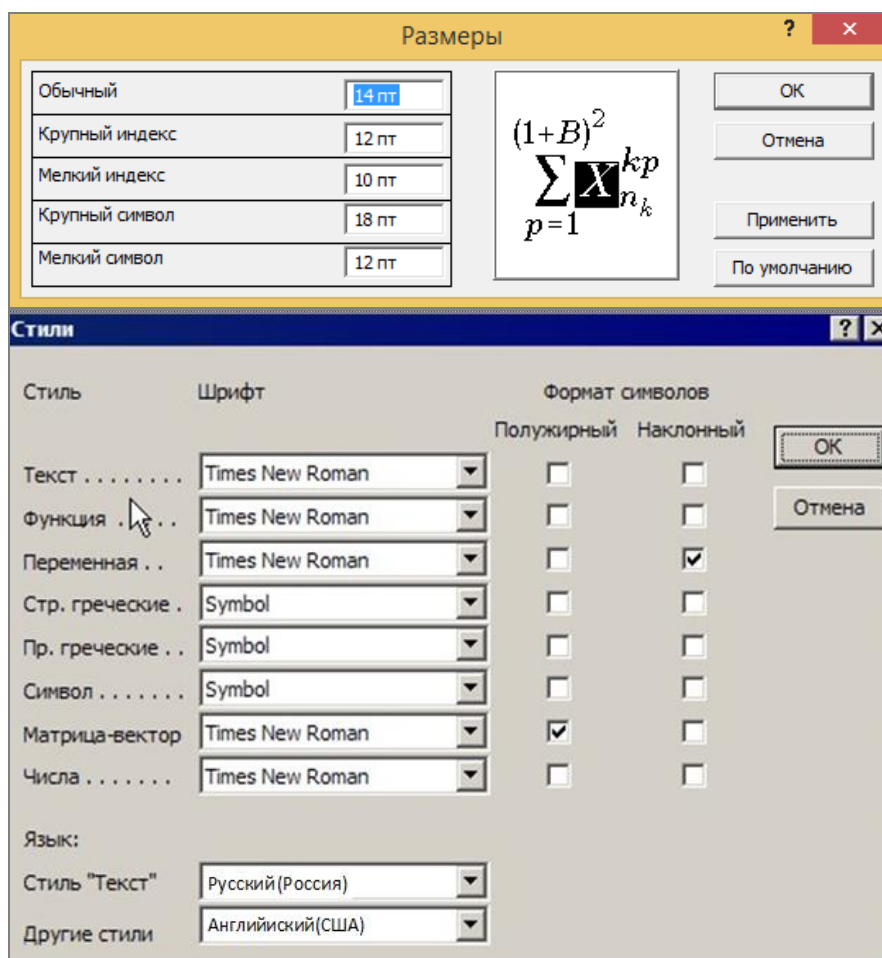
Размеры

?
×

| | |
|---|---|
| Обычный | 14 пт |
| Крупный индекс | 12 пт |
| Мелкий индекс | 10 пт |
| Крупный символ | 18 пт |
| Мелкий символ | 12 пт |

$(1+B)^2$
$\sum_{p=1} X_{n_k}^{kp}$

OK
Отмена
Применить
По умолчанию

Стили
?

| Стиль | Шрифт | Полужирный | Наклонный |
|---|---|---|---|
| Текст . . . . . . . . | Times New Roman | ☐ | ☐ |
| Функция . . . . | Times New Roman | ☐ | ☐ |
| Переменная . . | Times New Roman | ☐ | ☑ |
| Стр. греческие . | Symbol | ☐ | ☐ |
| Пр. греческие . . | Symbol | ☐ | ☐ |
| Символ . . . . . . . | Symbol | ☐ | ☐ |
| Матрица-вектор | Times New Roman | ☑ | ☐ |
| Числа . . . . . . . | Times New Roman | ☐ | ☐ |

Формат символов

OK
Отмена

Язык:
Стиль "Текст" Русский(Россия)
Другие стили Английский(США)